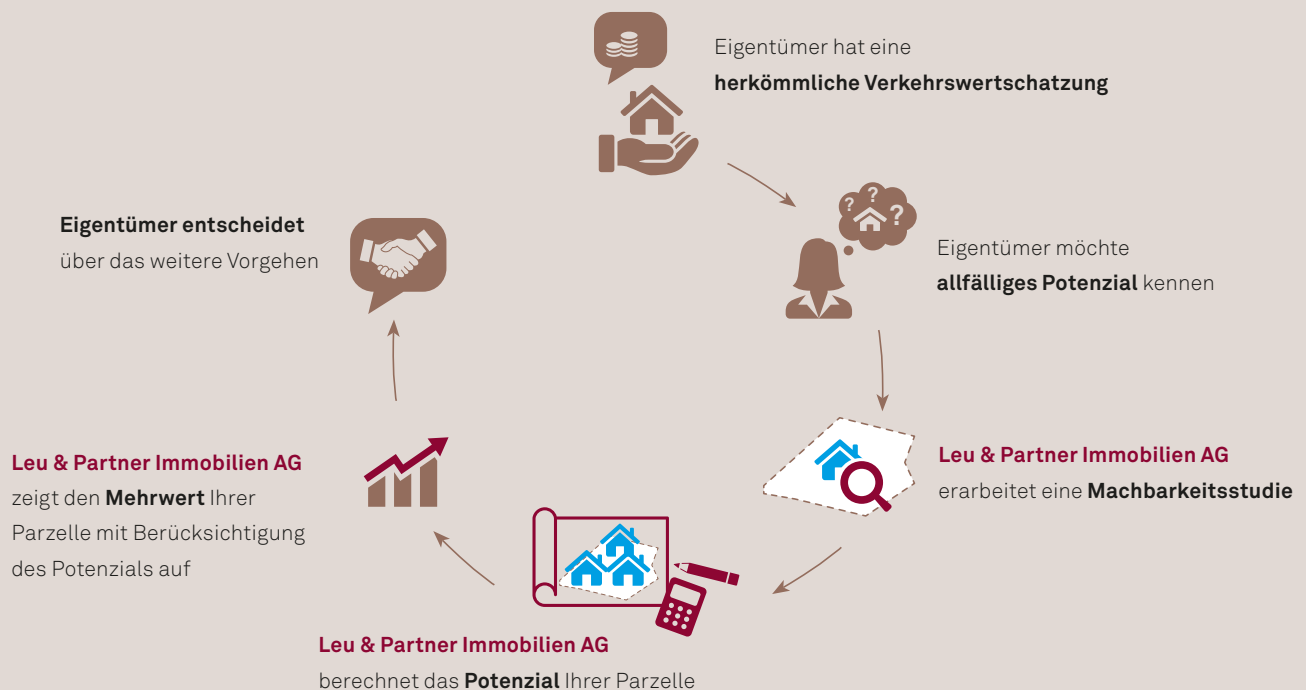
Eigentümer hat eine
**herkömmliche Verkehrswertschatzung**

Eigentümer möchte
**allfälliges Potenzial** kennen

**Leu & Partner Immobilien AG**
erarbeitet eine **Machbarkeitsstudie**

**Leu & Partner Immobilien AG**
berechnet das **Potenzial** Ihrer Parzelle

**Leu & Partner Immobilien AG**
zeigt den **Mehrwert** Ihrer Parzelle mit Berücksichtigung des Potenzials auf

**Eigentümer entscheidet**
über das weitere Vorgehen